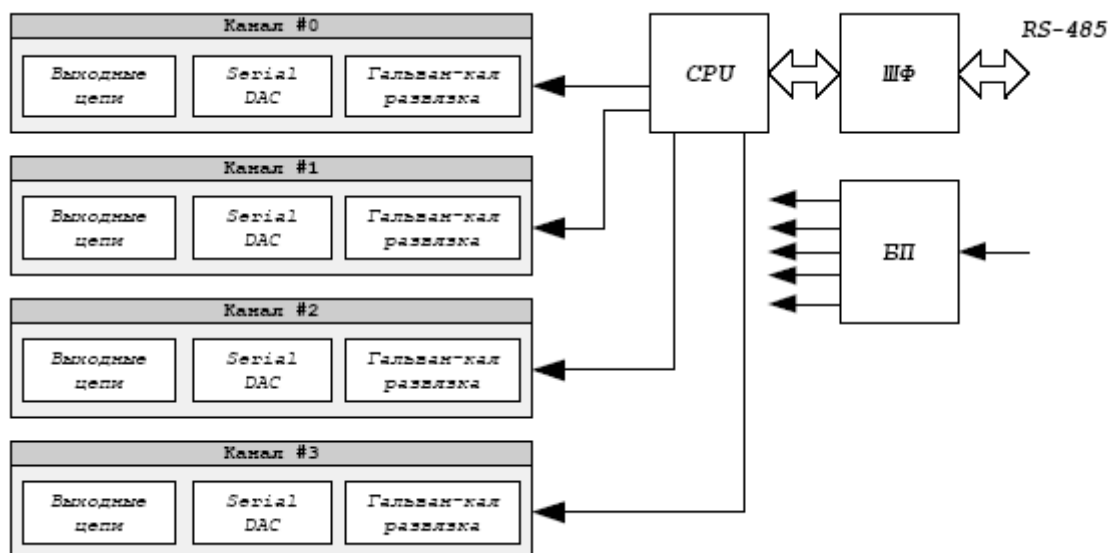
Канал #0

Выходные цепи

Serial DAC

Гальван-кая развязка

CPU

ШФ

RS-485

Канал #1

Выходные цепи

Serial DAC

Гальван-кая развязка

БП

Канал #2

Выходные цепи

Serial DAC

Гальван-кая развязка

Канал #3

Выходные цепи

Serial DAC

Гальван-кая развязка